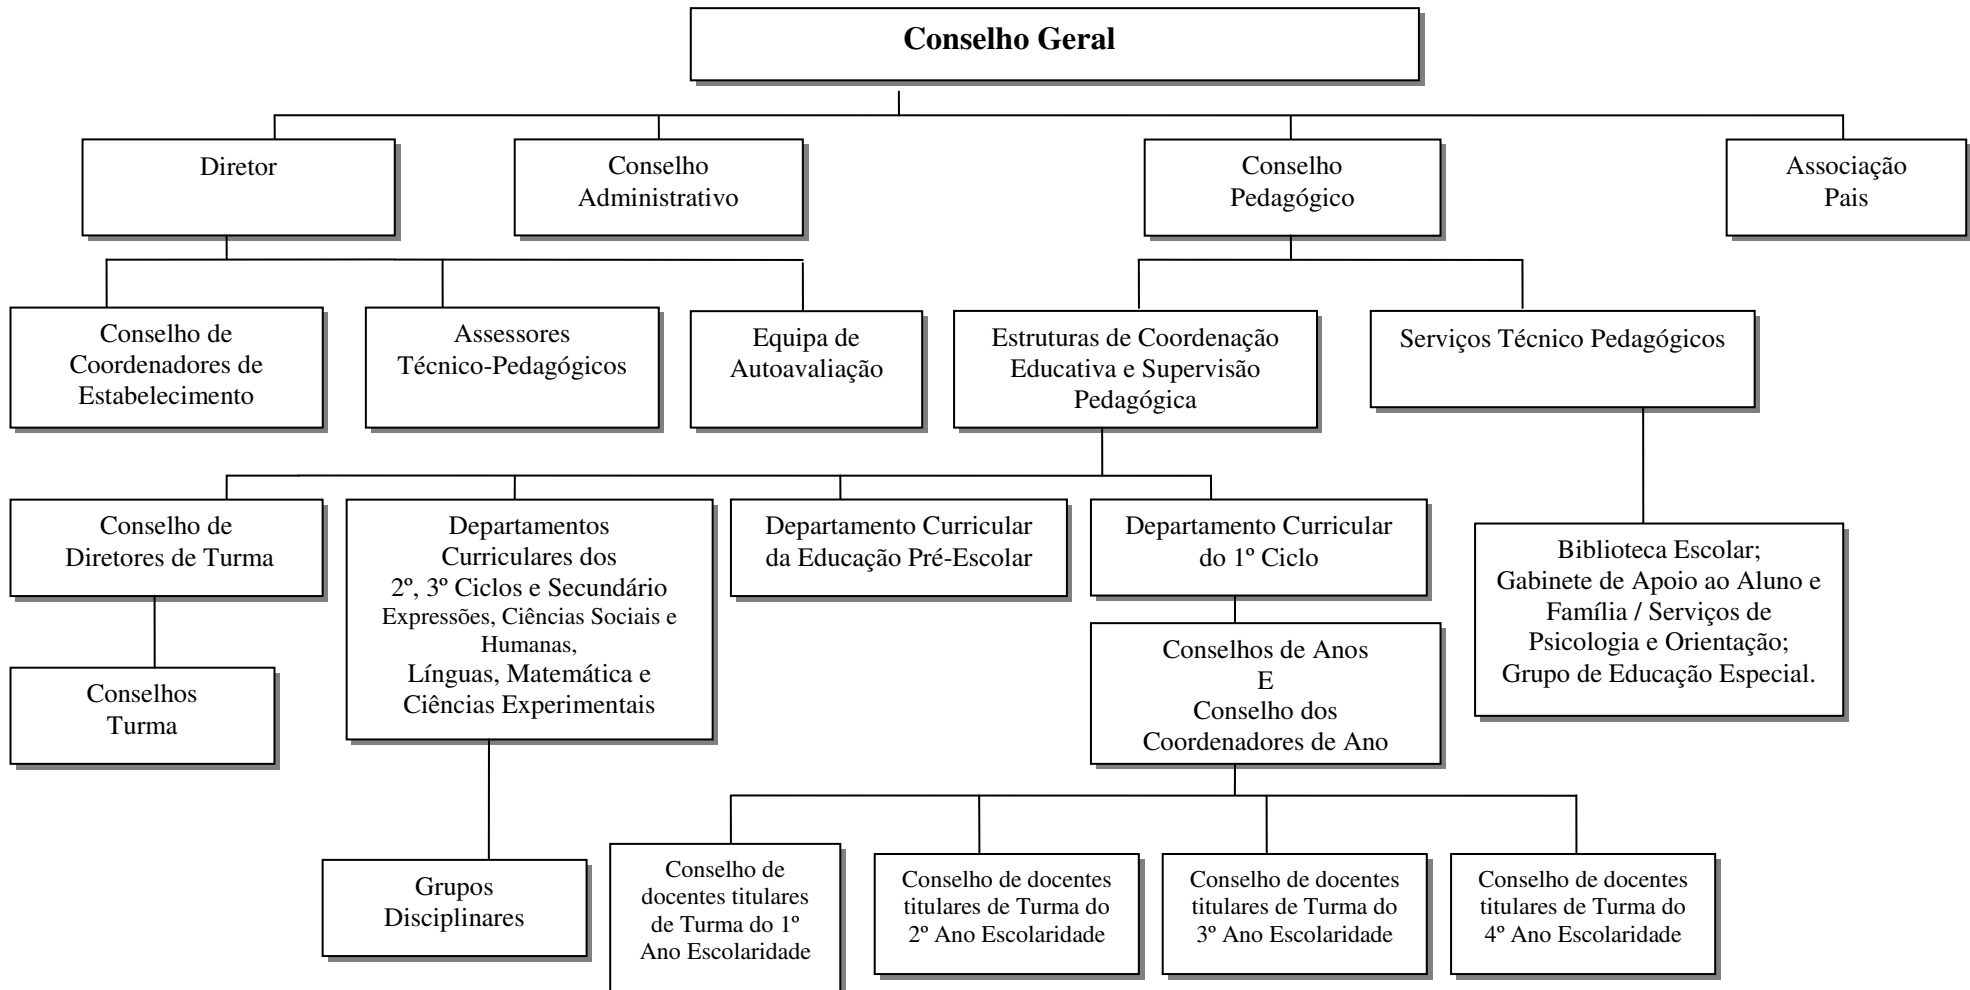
Conselho Geral

Diretor

Conselho Administrativo

Conselho Pedagógico

Associação Pais

Conselho de Coordenadores de Estabelecimento

Assessores Técnico-Pedagógicos

Equipa de Autoavaliação

Estruturas de Coordenação Educativa e Supervisão Pedagógica

Serviços Técnico Pedagógicos

Conselho de Diretores de Turma

Departamentos Curriculares dos 2º, 3º Ciclos e Secundário Expressões, Ciências Sociais e Humanas, Línguas, Matemática e Ciências Experimentais

Departamento Curricular da Educação Pré-Escolar

Departamento Curricular do 1º Ciclo

Biblioteca Escolar; Gabinete de Apoio ao Aluno e Família / Serviços de Psicologia e Orientação; Grupo de Educação Especial.

Conselhos Turma

Conselhos de Anos E Conselho dos Coordenadores de Ano

Grupos Disciplinares

Conselho de docentes titulares de Turma do 1º Ano Escolaridade

Conselho de docentes titulares de Turma do 2º Ano Escolaridade

Conselho de docentes titulares de Turma do 3º Ano Escolaridade

Conselho de docentes titulares de Turma do 4º Ano Escolaridade